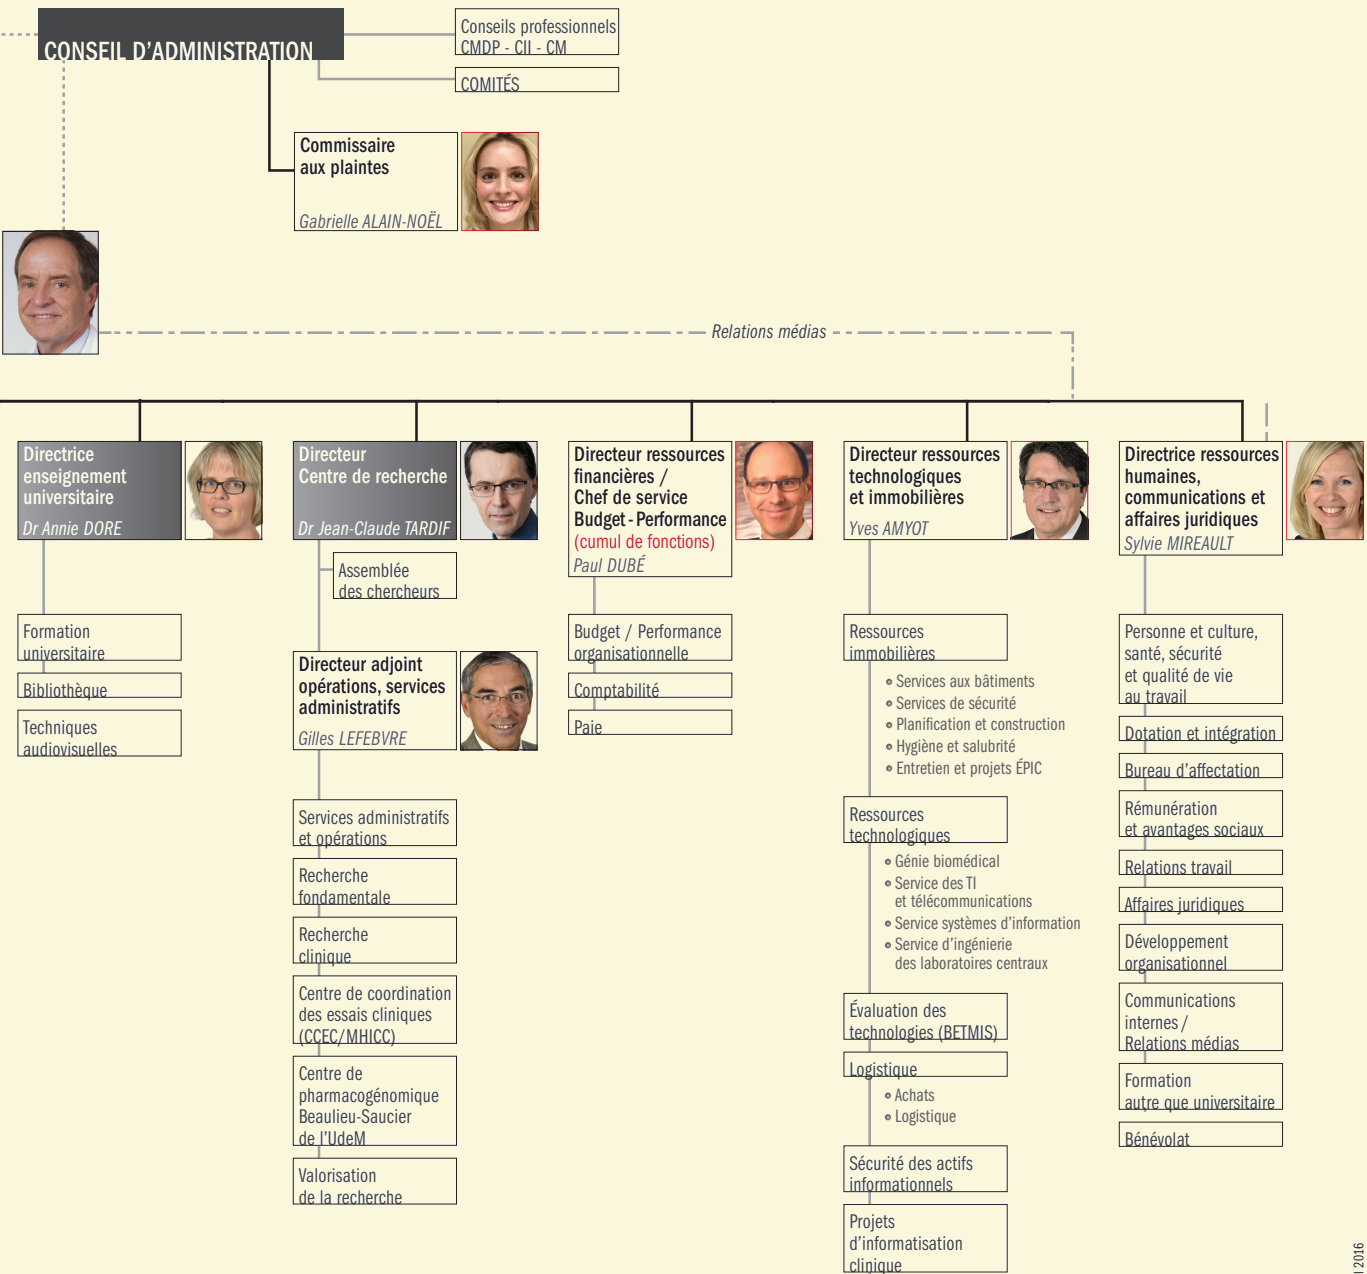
CONSEIL D'ADMINISTRATION

Conseils professionnels
CMDP - CII - CM

COMITÉS

Commissaire aux plaintes
Gabrielle ALAIN-NOËL

Relations médias

Directrice enseignement universitaire
Dr Annie DORE

Formation universitaire

Bibliothèque

Techniques audiovisuelles

Directeur Centre de recherche
Dr Jean-Claude TARDIF

Assemblée des chercheurs

Directeur adjoint opérations, services administratifs
Gilles LEFEBVRE

Services administratifs et opérations

Recherche fondamentale

Recherche clinique

Centre de coordination des essais cliniques (CCEC/MHICC)

Centre de pharmacogénomique Beaulieu-Saucier de l'UdeM

Valorisation de la recherche

Directeur ressources financières / Chef de service Budget - Performance
(cumul de fonctions)
Paul DUBÉ

Budget / Performance organisationnelle

Comptabilité

Paie

Directeur ressources technologiques et immobilières
Yves AMYOT

Ressources immobilières
• Services aux bâtiments
• Services de sécurité
• Planification et construction
• Hygiène et salubrité
• Entretien et projets ÉPIC

Ressources technologiques
• Génie biomédical
• Service des TI et télécommunications
• Service systèmes d'information
• Service d'ingénierie des laboratoires centraux

Évaluation des technologies (BETMIS)

Logistique
• Achats
• Logistique

Sécurité des actifs informationnels

Projets d'informatisation clinique

Directrice ressources humaines, communications et affaires juridiques
Sylvie MIREAULT

Personne et culture, santé, sécurité et qualité de vie au travail

Dotation et intégration

Bureau d'affectation

Rémunération et avantages sociaux

Relations travail

Affaires juridiques

Développement organisationnel

Communications internes / Relations médias

Formation autre que universitaire

Bénévolat

l 2016